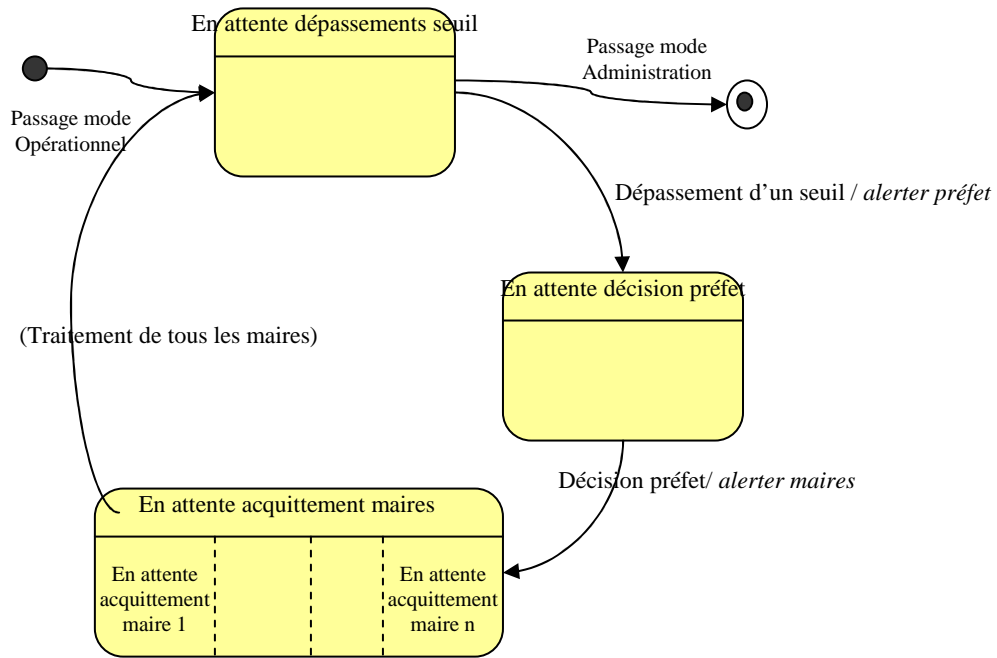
En attente dépassements seuil

Passage mode Opérationnel

Passage mode Administration

Dépassement d'un seuil / *alerter préfet*

En attente décision préfet

(Traitement de tous les maires)

Décision préfet/ *alerter maires*

En attente acquittement maires

En attente acquittement maire 1

En attente acquittement maire n